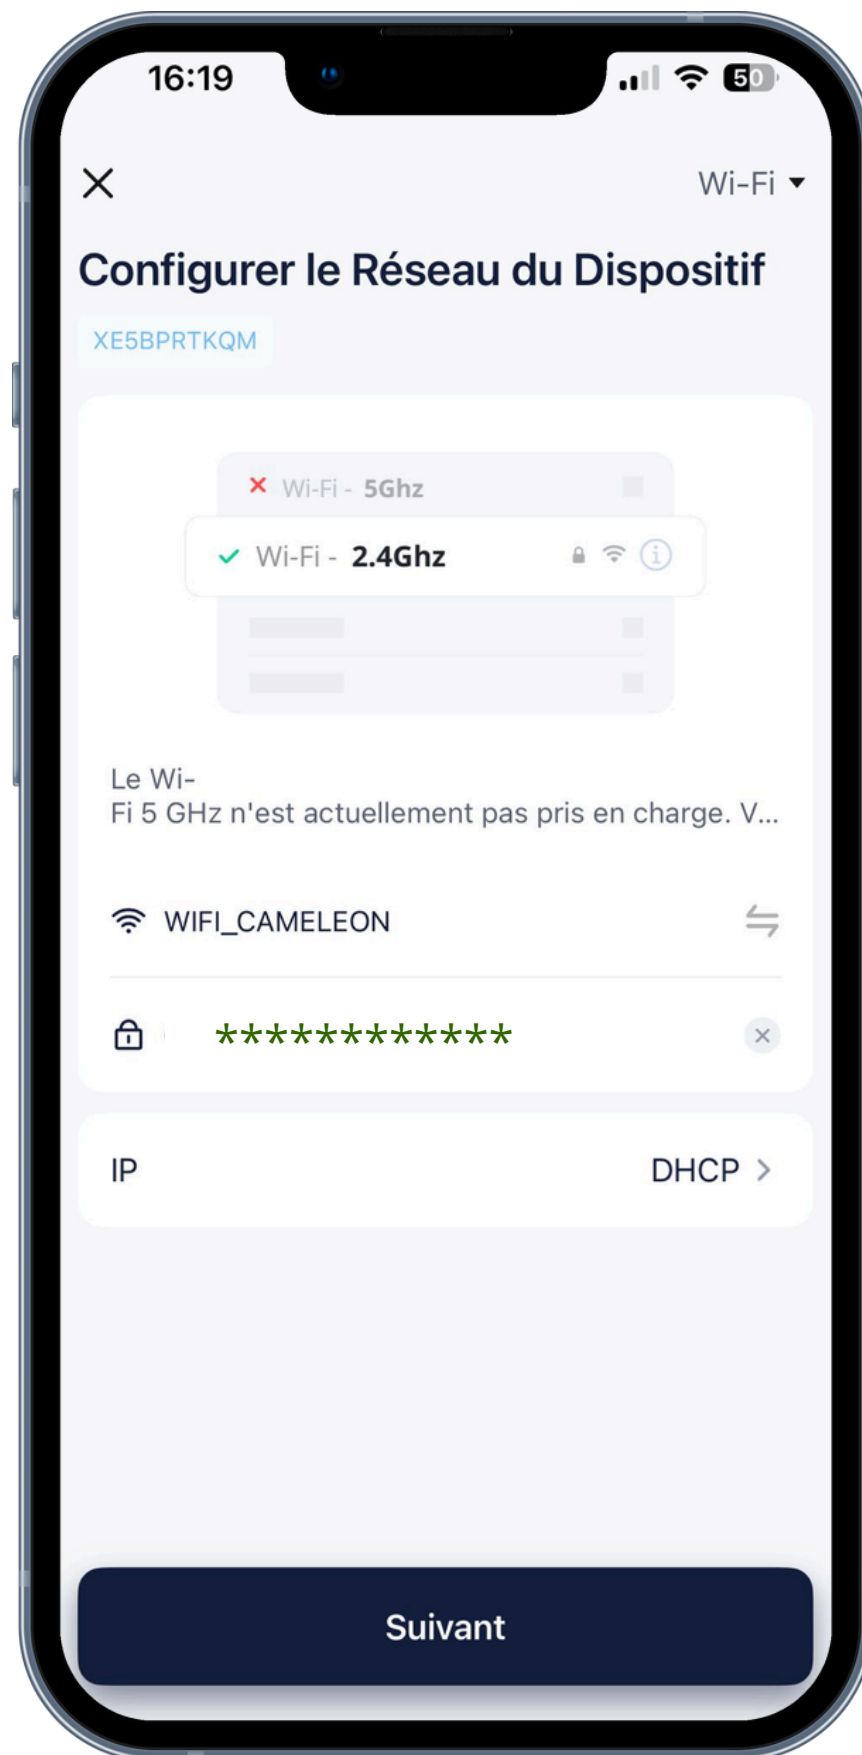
16:19

50

Wi-Fi

Configurer le Réseau du Dispositif

XE5BPRTKQM

Wi-Fi - 5Ghz

Wi-Fi - 2.4Ghz

Le Wi-
Fi 5 GHz n'est actuellement pas pris en charge. V...

WIFI_CAMELEON

************

IP

DHCP

Suivant